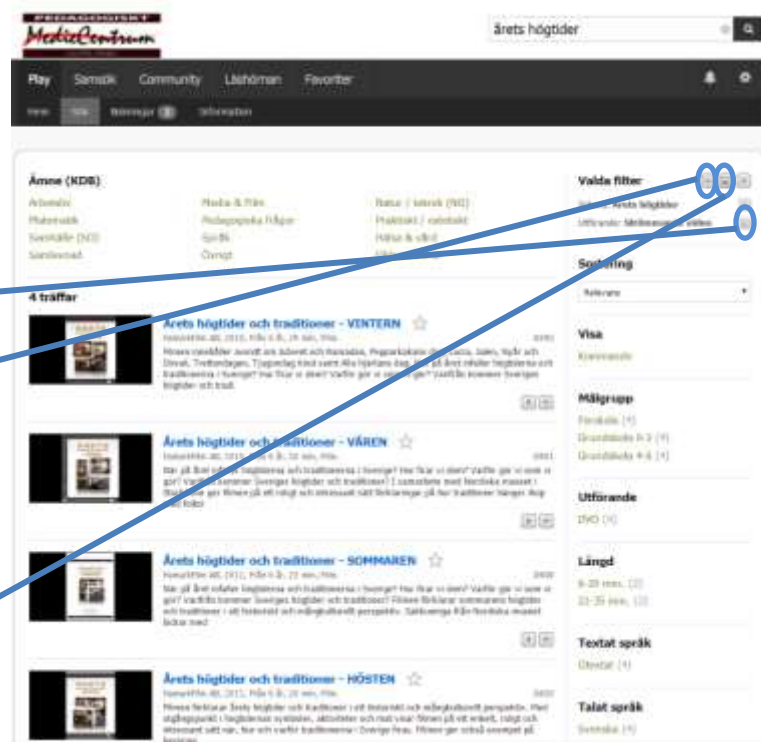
PEDAGOGISKT MediaCentrum

årets högtider

Play Sameskt Community Lärhörnan Favoriter

Hem Sök Beställningar Information

Ämne (KOB)

Arbetsliv
Matematik
Samhälle (SO)
Samhälle

Media & Film
Pedagogiska frågor
Språk
Övrigt

Natur / teknik (NO)
Praktiskt / estetiskt
Hälsa & vård

4 träffar

Årets högtider och traditioner - VINTERN

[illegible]

Årets högtider och traditioner - VÅREN

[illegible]

Årets högtider och traditioner - SOMMAREN

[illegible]

Årets högtider och traditioner - HÖSTEN

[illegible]

Valda filter

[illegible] Årets högtider
Utförande: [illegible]

Sortering

Relevans

Visa

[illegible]

Målgrupp

Förskola (4)
Grundskola 1-3 (4)
Grundskola 4-6 (4)

Utförande

DVD (4)

Längd

6-20 min. (2)
21-35 min. (2)

Textat språk

Otextat (4)

Talat språk

Svenska (4)